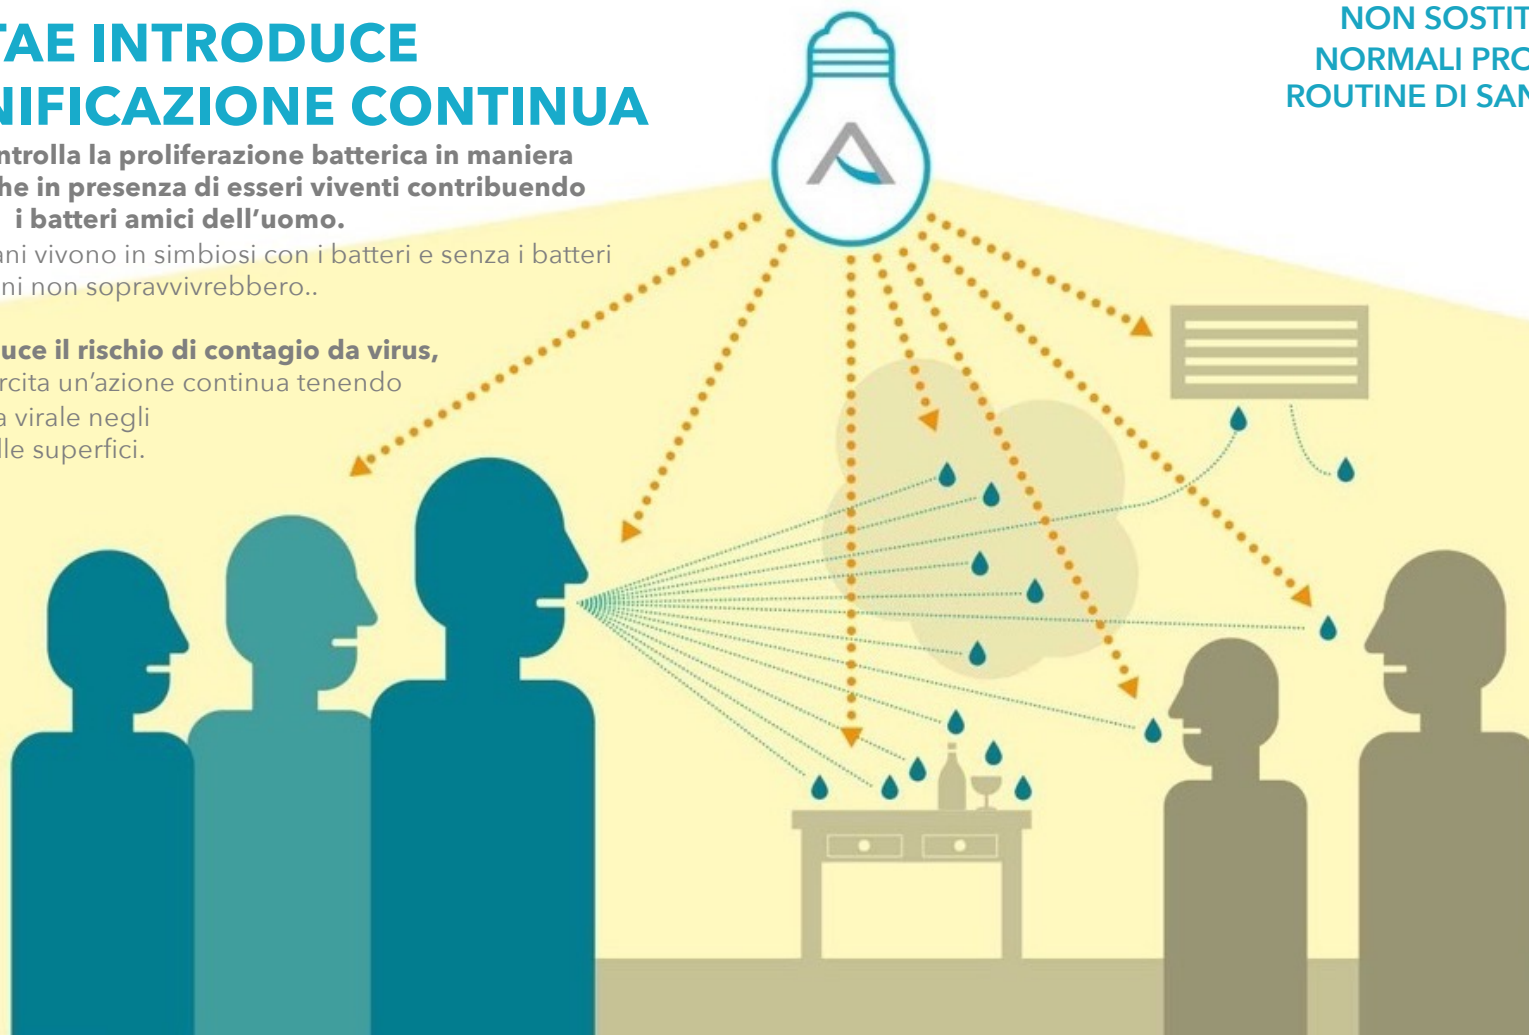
TAE INTRODUCE
NIFICAZIONE CONTINUA

ntrolla la proliferazione batterica in maniera he in presenza di esseri viventi contribuendo i batteri amici dell'uomo.

ani vivono in simbiosi con i batteri e senza i batteri ni non sopravvivrebbero..

uce il rischio di contagio da virus, rcita un'azione continua tenendo a virale negli lle superfici.

NON SOSTIT
NORMALI PRO
ROUTINE DI SAN